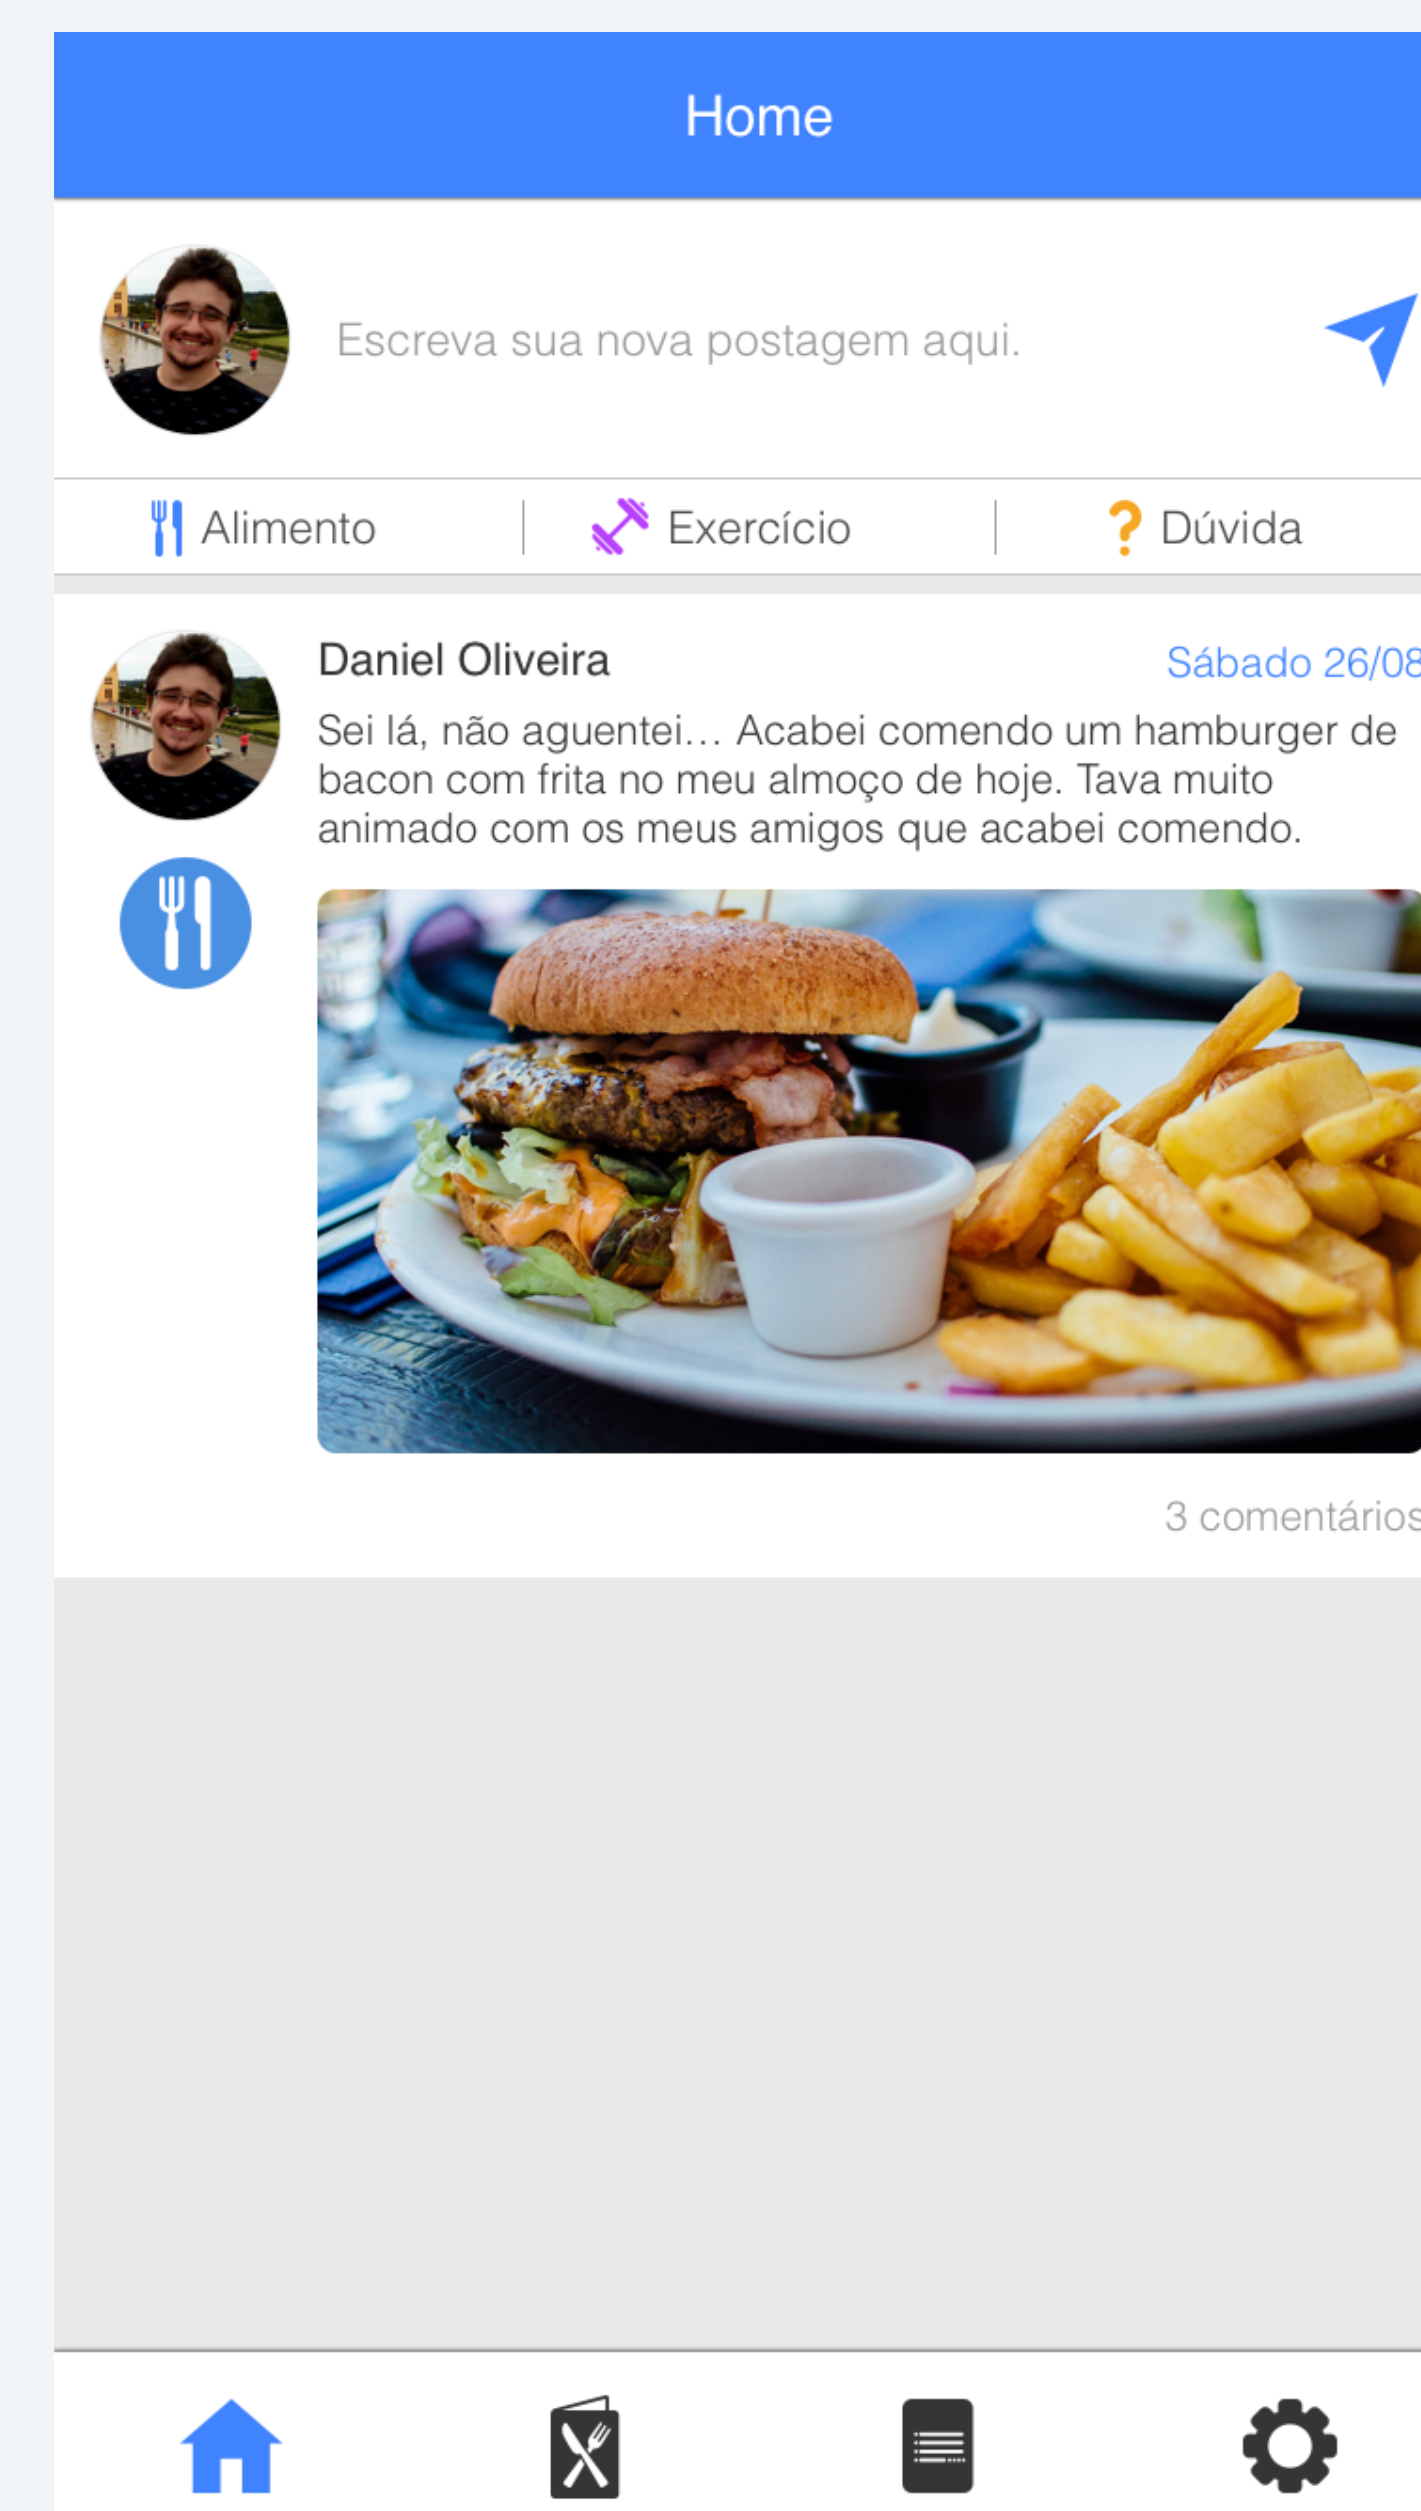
Home

Escreva sua nova postagem aqui.

Alimento | Exercício | Dúvida

Daniel Oliveira
Sábado 26/08

Sei lá, não aguentei... Acabei comendo um hamburger de bacon com frita no meu almoço de hoje. Tava muito animado com os meus amigos que acabei comendo.

3 comentários